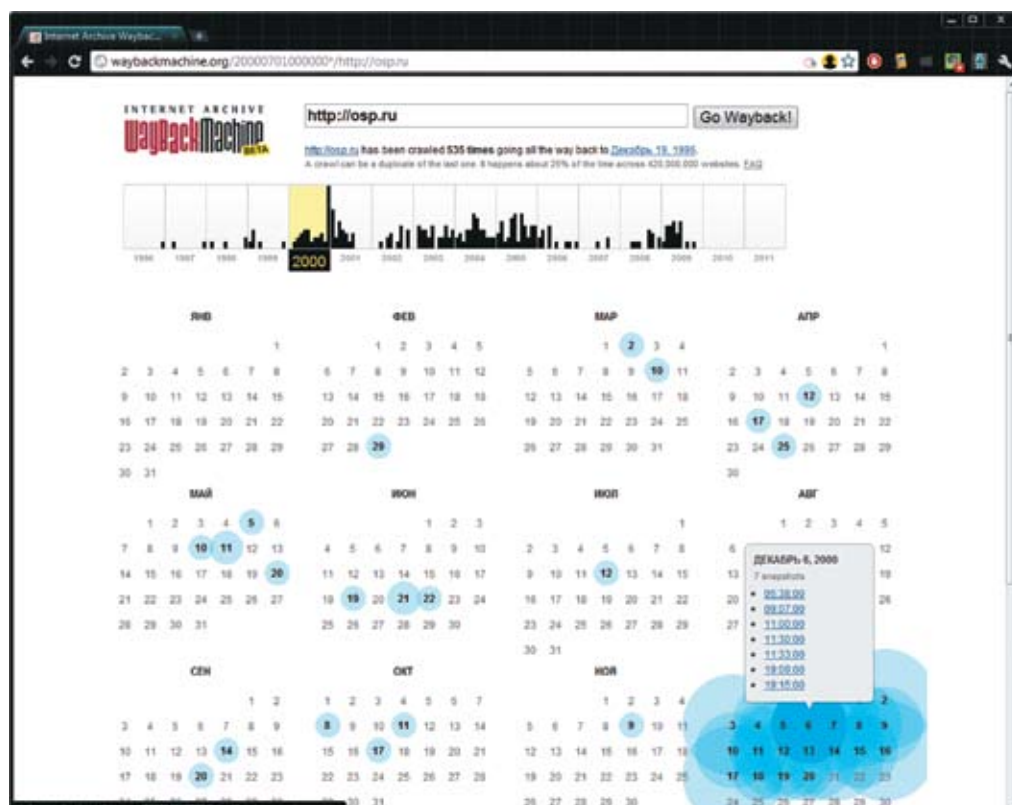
Internet Archive Wayback...

waybackmachine.org/20000701000000*/http://osp.ru

INTERNET ARCHIVE
WaybackMachine BETA

http://osp.ru

Go Wayback!

http://osp.ru has been crawled 535 times going all the way back to Декабрь 19, 1996.
A crawl can be a duplicate of the last one. It happens about 25% of the time across 420,000,000 websites. FAQ

1996 1997 1998 1999 2000 2001 2002 2003 2004 2005 2006 2007 2008 2009 2010 2011

ЯНВ
1
2 3 4 5 6 7 8
9 10 11 12 13 14 15
16 17 18 19 20 21 22
23 24 25 26 27 28 29
30 31

ФЕВ
1 2 3 4 5
6 7 8 9 10 11 12
13 14 15 16 17 18 19
20 21 22 23 24 25 26
27 28 29

МАР
1 2 3 4
5 6 7 8 9 10 11
12 13 14 15 16 17 18
19 20 21 22 23 24 25
26 27 28 29 30 31

АПР
1
2 3 4 5 6 7 8
9 10 11 12 13 14 15
16 17 18 19 20 21 22
23 24 25 26 27 28 29
30

МАЙ
1 2 3 4 5 6
7 8 9 10 11 12 13
14 15 16 17 18 19 20
21 22 23 24 25 26 27
28 29 30 31

ИЮН
1 2 3
4 5 6 7 8 9 10
11 12 13 14 15 16 17
18 19 20 21 22 23 24
25 26 27 28 29 30

ИЮЛ
1
2 3 4 5 6 7 8
9 10 11 12 13 14 15
16 17 18 19 20 21 22
23 24 25 26 27 28 29
30 31

АВГ
1 2 3 4 5
6 12
13 19
20 26
27

ДЕКАБРЬ 6, 2000
7 snapshots
• 05:38:00
• 09:07:00
• 11:00:00
• 11:30:00
• 11:33:00
• 19:09:00
• 19:15:00

СЕН
1 2
3 4 5 6 7 8 9
10 11 12 13 14 15 16
17 18 19 20 21 22 23

ОКТ
1 2 3 4 5 6 7
8 9 10 11 12 13 14
15 16 17 18 19 20 21
22 23 24 25 26 27 28
29 30 31

НОЯ
1 2 3 4
5 6 7 8 9 10 11
12 13 14 15 16 17 18
19 20 21 22 23 24 25
26 27 28 29 30

2
3 4 5 6 7 8 9
10 11 12 13 14 15 16
17 18 19 20 21 22 23
24 25 26 27 28 29 30